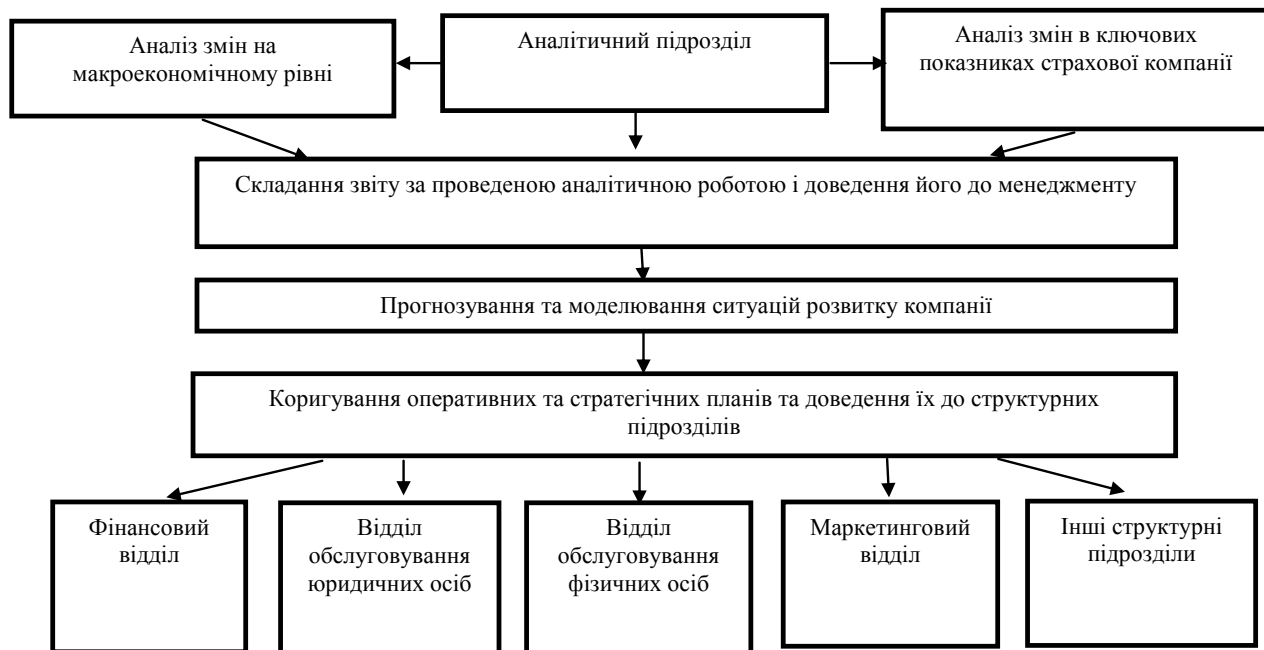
Аналіз змін на макроекономічному рівні

Аналітичний підрозділ

Аналіз змін в ключових показниках страхової компанії

Складання звіту за проведеною аналітичною роботою і доведення його до менеджменту

Прогнозування та моделювання ситуацій розвитку компанії

Коригування оперативних та стратегічних планів та доведення їх до структурних підрозділів

Фінансовий відділ

Відділ обслуговування юридичних осіб

Відділ обслуговування фізичних осіб

Маркетинговий відділ

Інші структурні підрозділи